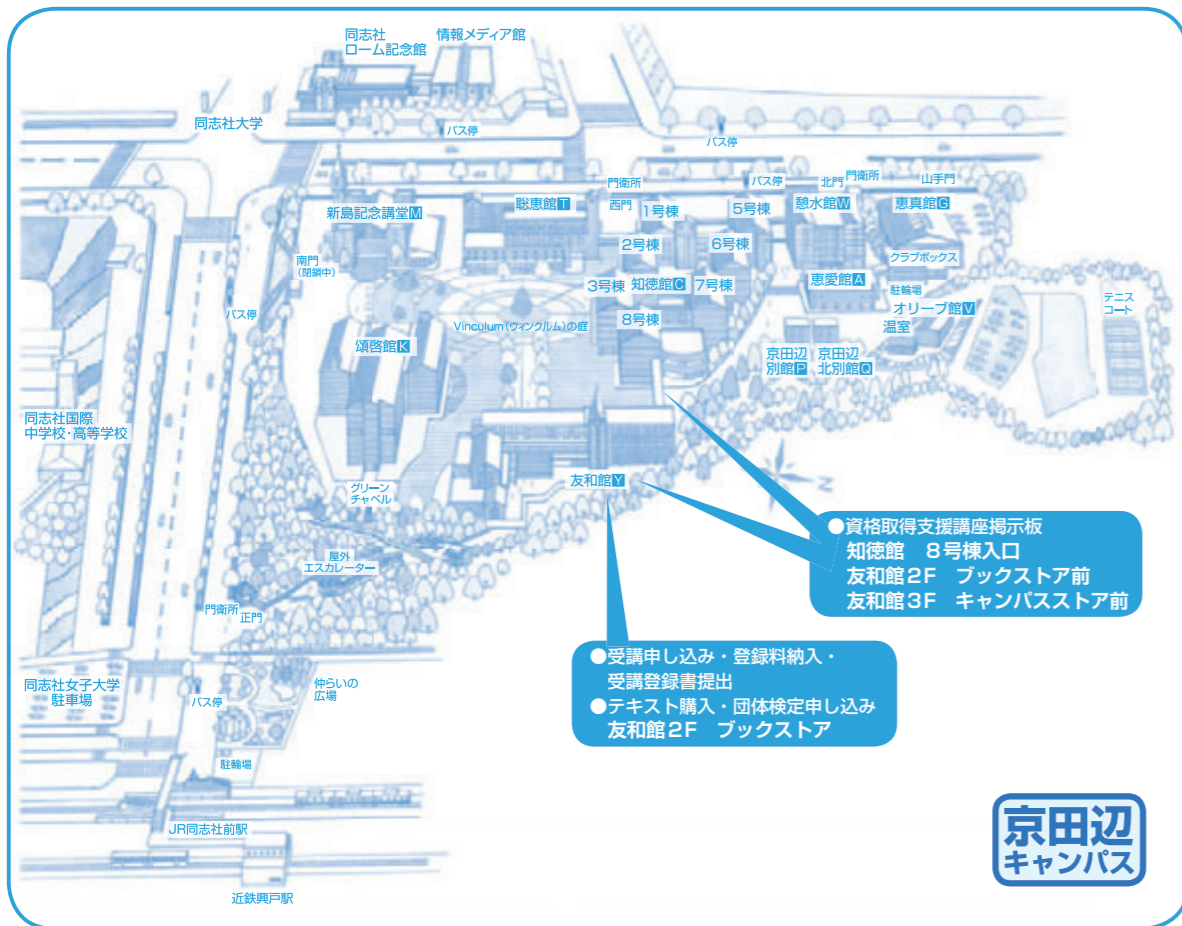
同志社
ローム記念館

情報メディア館

同志社大学

バス停

バス停

門衛所

西門

バス停

北門

門衛所

山手門

新島記念講堂M

聡恵館T

1号棟

5号棟

憩水館W

恵真館G

2号棟

6号棟

クラブボックス

南門
(閉鎖中)

3号棟

知徳館C

7号棟

恵愛館A

駐輪場

バス停

Vinculum(ヴィンクルム)の庭

8号棟

オリーブ館V

温室

テニス
コート

頌啓館K

京田辺
別館P

京田辺
北別館Q

同志社国際
中学校・高等学校

友和館Y

グリーン
チャペル

●資格取得支援講座掲示板
知徳館　8号棟入口
友和館2F　ブックストア前
友和館3F　キャンパスストア前

屋外
エスカレーター

門衛所

正門

●受講申し込み・登録料納入・
受講登録書提出
●テキスト購入・団体検定申し込み
友和館2F　ブックストア

同志社女子大学
駐車場

バス停

仲らいの
広場

駐輪場

JR同志社前駅

近鉄興戸駅

京田辺
キャンパス